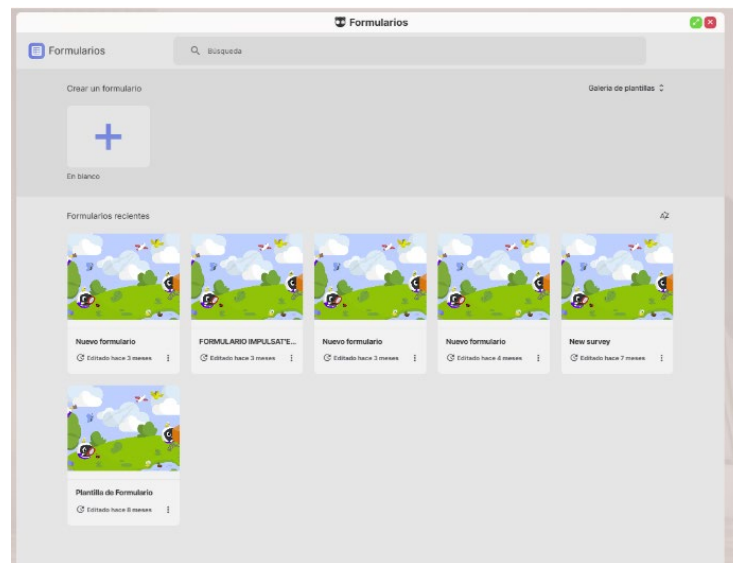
Formularios

Formularios

Búsqueda

Crear un formulario

Galería de plantillas

En blanco

Formularios recientes

Nuevo formulario
Editado hace 3 meses

FORMULARIO IMPULSAT'E...
Editado hace 3 meses

Nuevo formulario
Editado hace 3 meses

Nuevo formulario
Editado hace 4 meses

New survey
Editado hace 7 meses

Plantilla de Formulario
Editado hace 8 meses